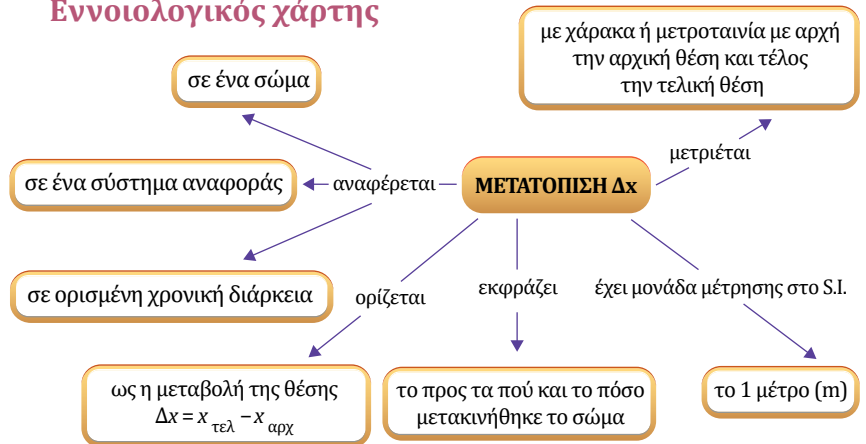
Εννοιολογικός χάρτης

σε ένα σώμα

με χάρακα ή μετροταινία με αρχή την αρχική θέση και τέλος την τελική θέση

μετριέται

σε ένα σύστημα αναφοράς

αναφέρεται

ΜΕΤΑΤΟΠΙΣΗ Δx

σε ορισμένη χρονική διάρκεια

ορίζεται

εκφράζει

έχει μονάδα μέτρησης στο S.I.

ως η μεταβολή της θέσης $\Delta x = x_{\tau\varepsilon\lambda} - x_{\alpha\rho\chi}$

το προς τα πού και το πόσο μετακινήθηκε το σώμα

το 1 μέτρο (m)